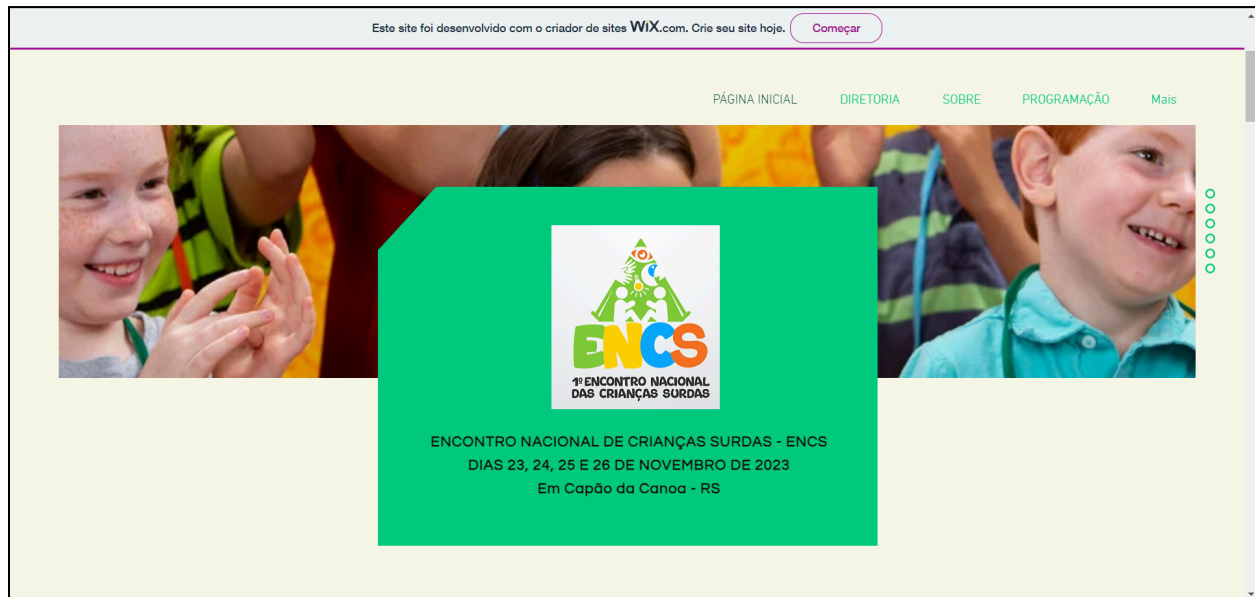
Este site foi desenvolvido com o criador de sites WiX.com. Crie seu site hoje. Começar

PÁGINA INICIAL DIRETORIA SOBRE PROGRAMAÇÃO Mais

ENCS
1º ENCONTRO NACIONAL DAS CRIANÇAS SURDAS

ENCONTRO NACIONAL DE CRIANÇAS SURDAS - ENCS
DIAS 23, 24, 25 E 26 DE NOVEMBRO DE 2023
Em Capão da Canoa - RS